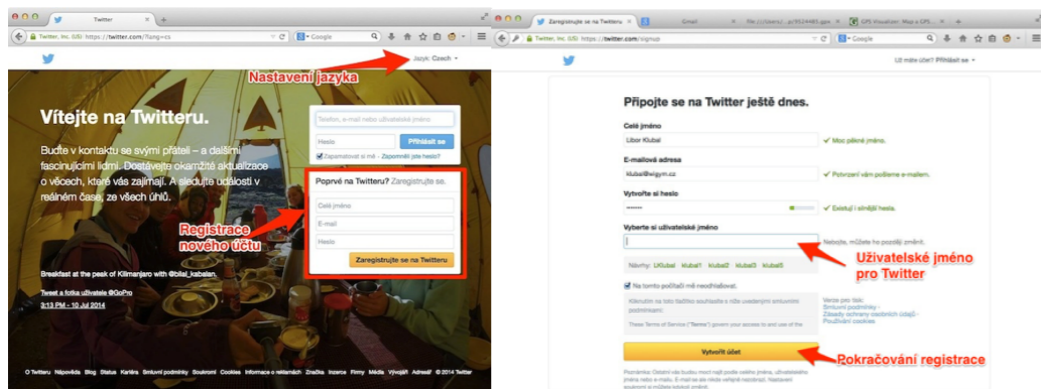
Twitter
Twitter, Inc. (US) https://twitter.com/?lang=cs
Google
Nastavení jazyka
Jazyk: Czech
Vítejte na Twitteru.
Buďte v kontaktu se svými přáteli – a dalšími fascinujícími lidmi. Dostávejte okamžité aktualizace o věcech, které vás zajímají. A sledujte události v reálném čase, ze všech úhlů.
Telefon, e-mail nebo uživatelské jméno
Heslo
Přihlásit se
Zapamatovat si mě · Zapomněli jste heslo?
Poprvé na Twitteru? Zaregistrujte se.
Celé jméno
E-mail
Heslo
Zaregistrujte se na Twitteru
Registrace nového účtu
Breakfast at the peak of Kilimanjaro with @bilal_kabalan.
Tweet a fotka uživatele @GoPro
3:13 PM - 10 Jul 2014
O Twitteru Nápověda Blog Status Kariéra Smluvní podmínky Soukromí Cookies Informace o reklamách Značka Inzerce Firmy Média Vývojáři Adresář © 2014 Twitter

Zaregistrujte se na Twitteru
Gmail
Twitter, Inc. (US) https://twitter.com/signup
Google
Už máte účet? Přihlásit se
Připojte se na Twitter ještě dnes.
Celé jméno
Libor Klubal
Moc pěkné jméno.
E-mailová adresa
klubal@wigym.cz
Potvrzení vám pošleme e-mailem.
Vytvořte si heslo
••••••••
Dobrý! Silnější heslo.
Vyberte si uživatelské jméno
Nebojte, můžete ho později změnit.
Uživatelské jméno pro Twitter
Návrhy: LKlubal klubal1 klubal2 klubal3 klubal5
Na tomto počítači mě neodhlašovat.
Kliknutím na toto tlačítko souhlasíte s níže uvedenými smluvními podmínkami:
Verze pro tisk: Smluvní podmínky · Zásady ochrany osobních údajů · Používání cookies
These Terms of Service ("Terms") govern your access to and use of the
Vytvořit účet
Pokračování registrace
Poznámka: Ostatní vás budou moct najít podle vašeho jména, uživatelského jména nebo e-mailu. E-mail se ale nikde veřejně nezobrazí. Nastavení soukromí si můžete později změnit.